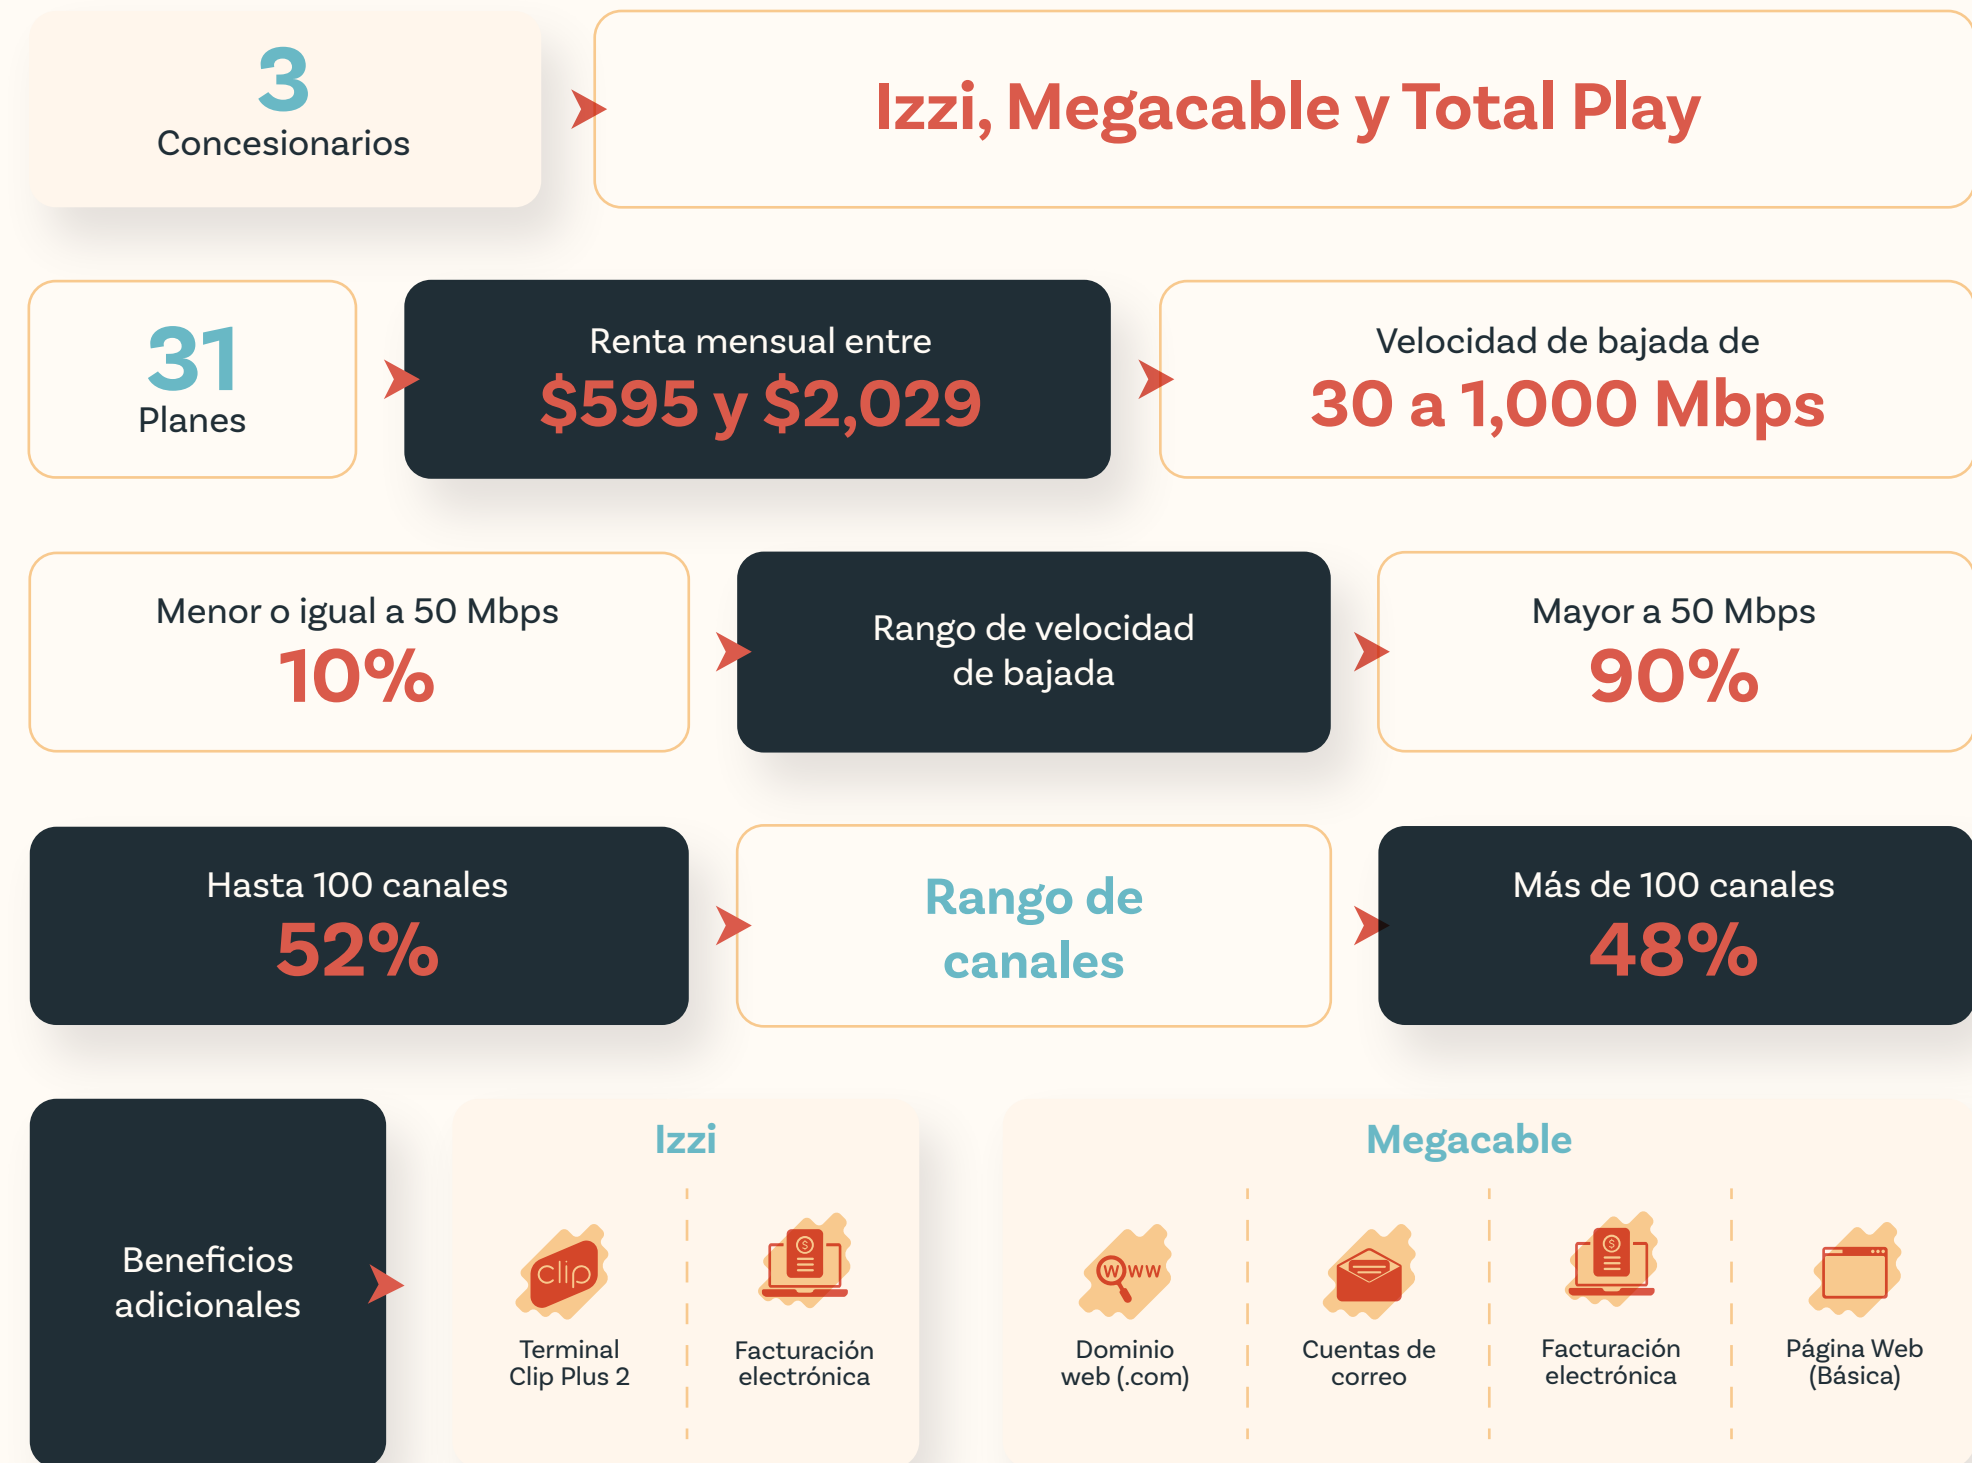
3
Concesionarios

Izzi, Megacable y Total Play

31
Planes

Renta mensual entre
$595 y $2,029

Velocidad de bajada de
30 a 1,000 Mbps

Menor o igual a 50 Mbps
10%

Rango de velocidad de bajada

Mayor a 50 Mbps
90%

Hasta 100 canales
52%

Rango de canales

Más de 100 canales
48%

Beneficios adicionales

Izzi

clip
Terminal Clip Plus 2

Facturación electrónica

Megacable

www
Dominio web (.com)

Cuentas de correo

Facturación electrónica

Página Web (Básica)